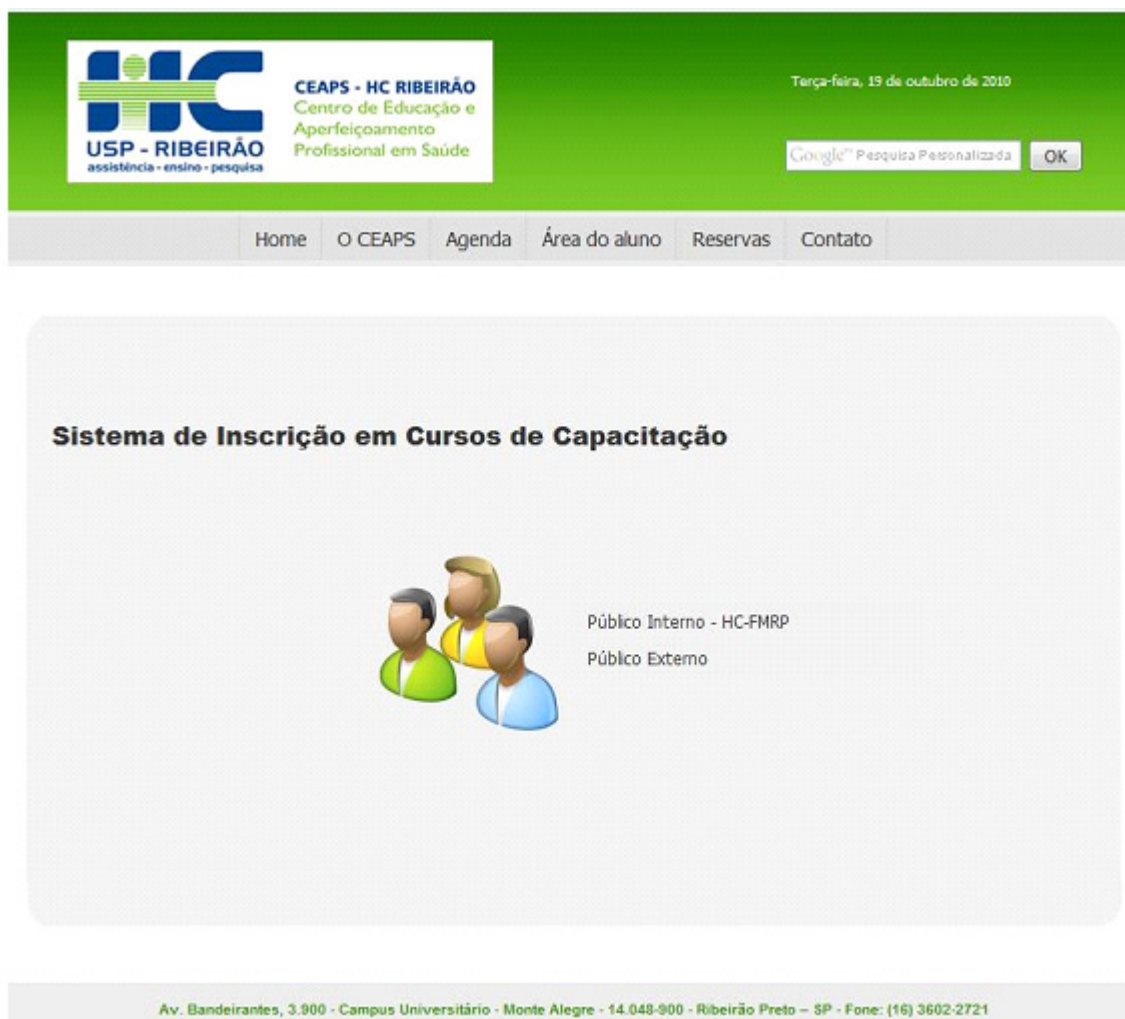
HC
USP - RIBEIRÃO
assistência - ensino - pesquisa

CEAPS - HC RIBEIRÃO
Centro de Educação e Aperfeiçoamento Profissional em Saúde

Terça-feira, 19 de outubro de 2010

Google™ Pesquisa Personalizada OK

Home O CEAPS Agenda Área do aluno Reservas Contato

Sistema de Inscrição em Cursos de Capacitação

Público Interno - HC-FMRP
Público Externo

Av. Bandeirantes, 3.900 - Campus Universitário - Monte Alegre - 14.048-900 - Ribeirão Preto – SP - Fone: (16) 3602-2721